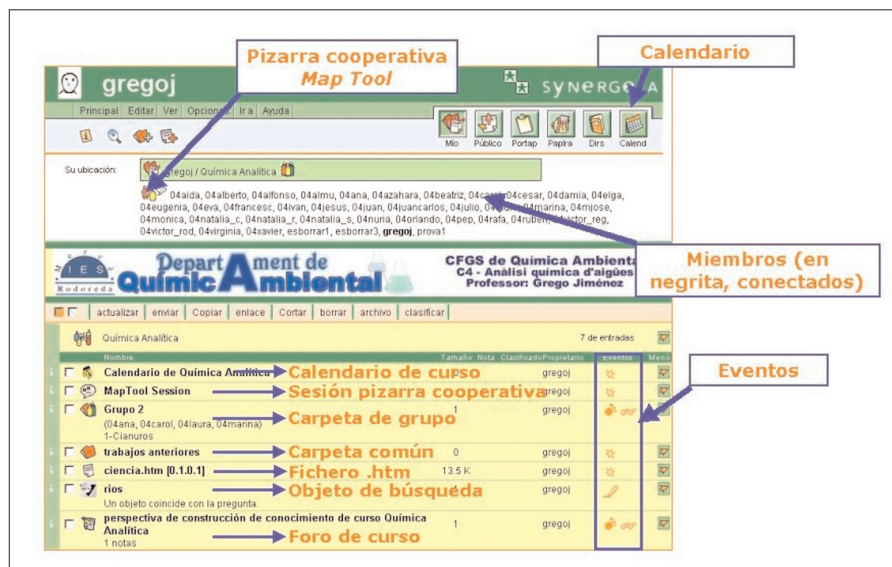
Pizarra cooperativa
Map Tool

Calendario

gregoj

SYNERGEIA

Principal Editar Ver Opciones Ir a Ayuda

Mío Público Portap Paplra Dirs Calend

Su ubicación: gregoj / Química Analítica

04aida, 04alberto, 04alfonso, 04almu, 04ana, 04azahara, 04beatriz, 04carol, 04cesar, 04damia, 04elga, 04eugenia, 04eva, 04francesc, 04ivan, 04jesus, 04juan, 04juancarlos, 04julio, 04laura, 04marina, 04mjose, 04monica, 04natalia_c, 04natalia_r, 04natalia_s, 04nuria, 04orlando, 04pep, 04rafa, 04ruben, 04victor_reg, 04victor_rod, 04virginia, 04xavier, esborrar1, esborrar3, **gregoj**, prova1

Miembros (en negrita, conectados)

IES Rodoreda

Departament de Química Ambiental

CFGS de Química Ambiental
C4 - Anàlisi química d'aigües
Professor: Grego Jiménez

actualizar | enviar | Copiar | enlace | Cortar | borrar | archivo | clasificar

Química Analítica

7 de entradas

Eventos

| Nombre | Tamaño | Nota | Clasificado | Propietario | Eventos | Menú |
|---|---|---|---|---|---|---|
| Calendario de Química Analítica — Calendario de curso | | | | gregoj | | |
| MapTool Session — Sesión pizarra cooperativa | | | | gregoj | | |
| Grupo 2 (04ana, 04carol, 04laura, 04marina) 1-Cianuros — Carpeta de grupo | 1 | | | gregoj | | |
| trabajos anteriores — Carpeta común | 0 | | | gregoj | | |
| ciencia.htm [0.1.0.1] — Fichero .htm | 13.5 K | | | gregoj | | |
| rios Un objeto coincide con la pregunta — Objeto de búsqueda | | | | gregoj | | |
| perspectiva de construcción de conocimiento de curso Química Analítica 1 notas — Foro de curso | 1 | | | gregoj | | |